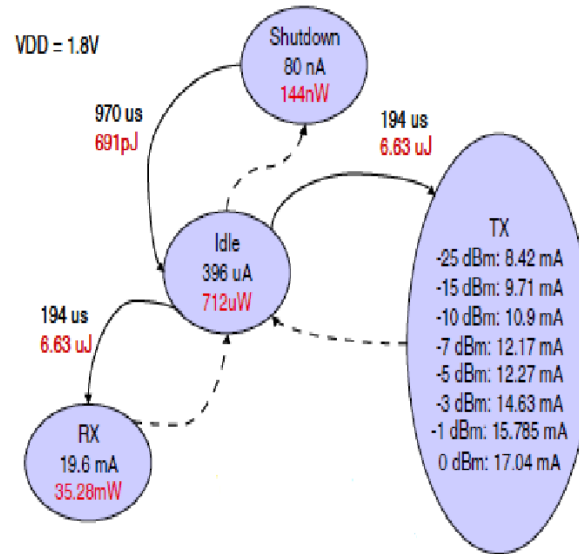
VDD = 1.8V

Shutdown
80 nA
144nW

970 us
691pJ

194 us
6.63 uJ

Idle
396 uA
712uW

TX
-25 dBm: 8.42 mA
-15 dBm: 9.71 mA
-10 dBm: 10.9 mA
-7 dBm: 12.17 mA
-5 dBm: 12.27 mA
-3 dBm: 14.63 mA
-1 dBm: 15.785 mA
0 dBm: 17.04 mA

194 us
6.63 uJ

RX
19.6 mA
35.28mW